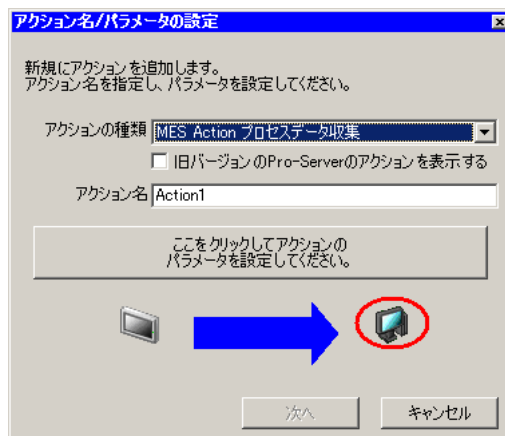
アクション名/パラメータの設定

新規にアクションを追加します。
アクション名を指定し、パラメータを設定してください。

アクションの種類 MES Action プロセスデータ収集

旧バージョンのPro-Serverのアクションを表示する

アクション名 Action1

ここをクリックしてアクションの
パラメータを設定してください。

次へ

キャンセル